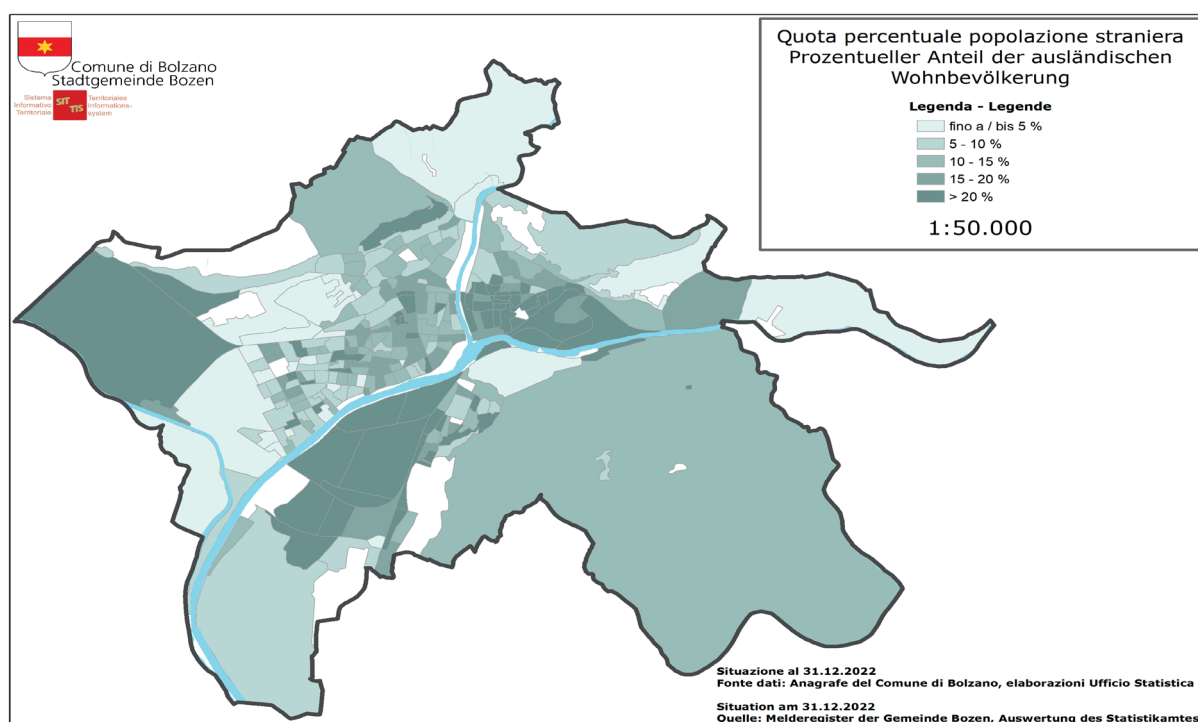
Comune di Bolzano
Stadtgemeinde Bozen

Sistema Informativo Territoriale
SIT TIS
Territoriales Informations-system

Quota percentuale popolazione straniera
Prozentueller Anteil der ausländischen Wohnbevölkerung

Legenda - Legende

| |
|---|
| fino a / bis 5 % |
| 5 - 10 % |
| 10 - 15 % |
| 15 - 20 % |
| > 20 % |

1:50.000

Situazione al 31.12.2022
Fonte dati: Anagrafe del Comune di Bolzano, elaborazioni Ufficio Statistica

Situation am 31.12.2022
Quelle: Melderegister der Gemeinde Bozen, Auswertung des Statistikamtes